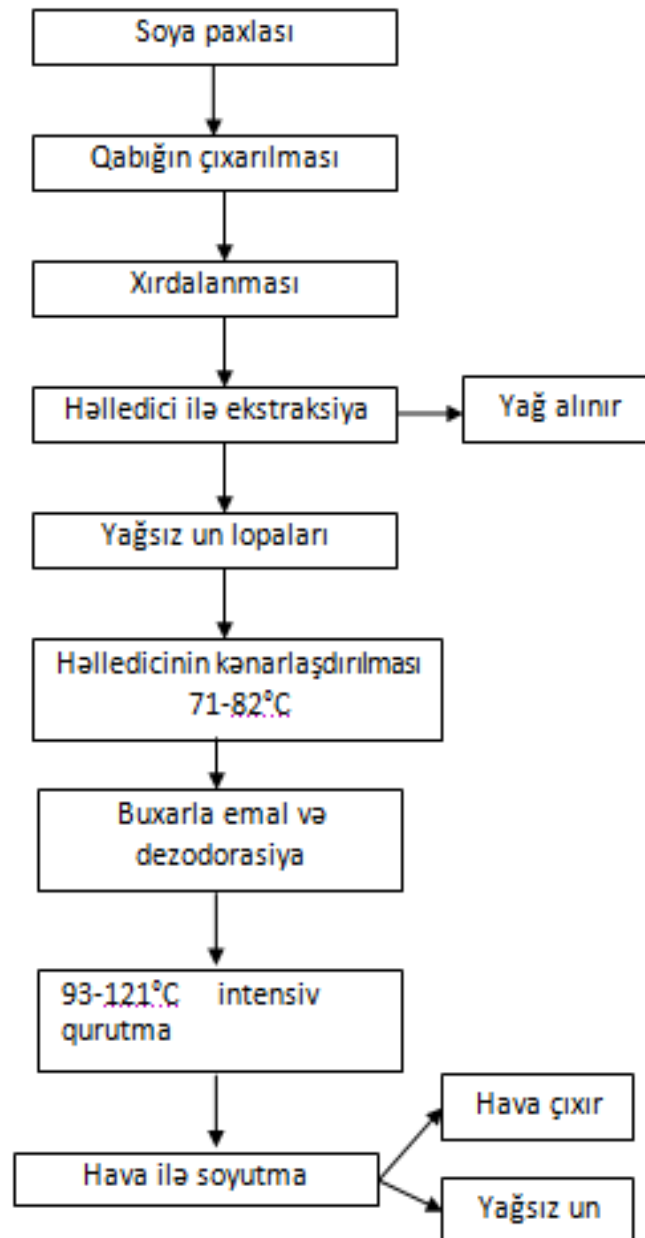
Soya paxlası

Qabığın çıxarılması

Xırdalanması

Həlledici ilə ekstraksiya

Yağ alınır

Yağsız un lopaları

Həlledicinin kənarlaşdırılması 71-82°C

Buxarla emal və dezodorasiya

93-121°C intensiv qurutma

Hava ilə soyutma

Hava çıxır

Yağsız un